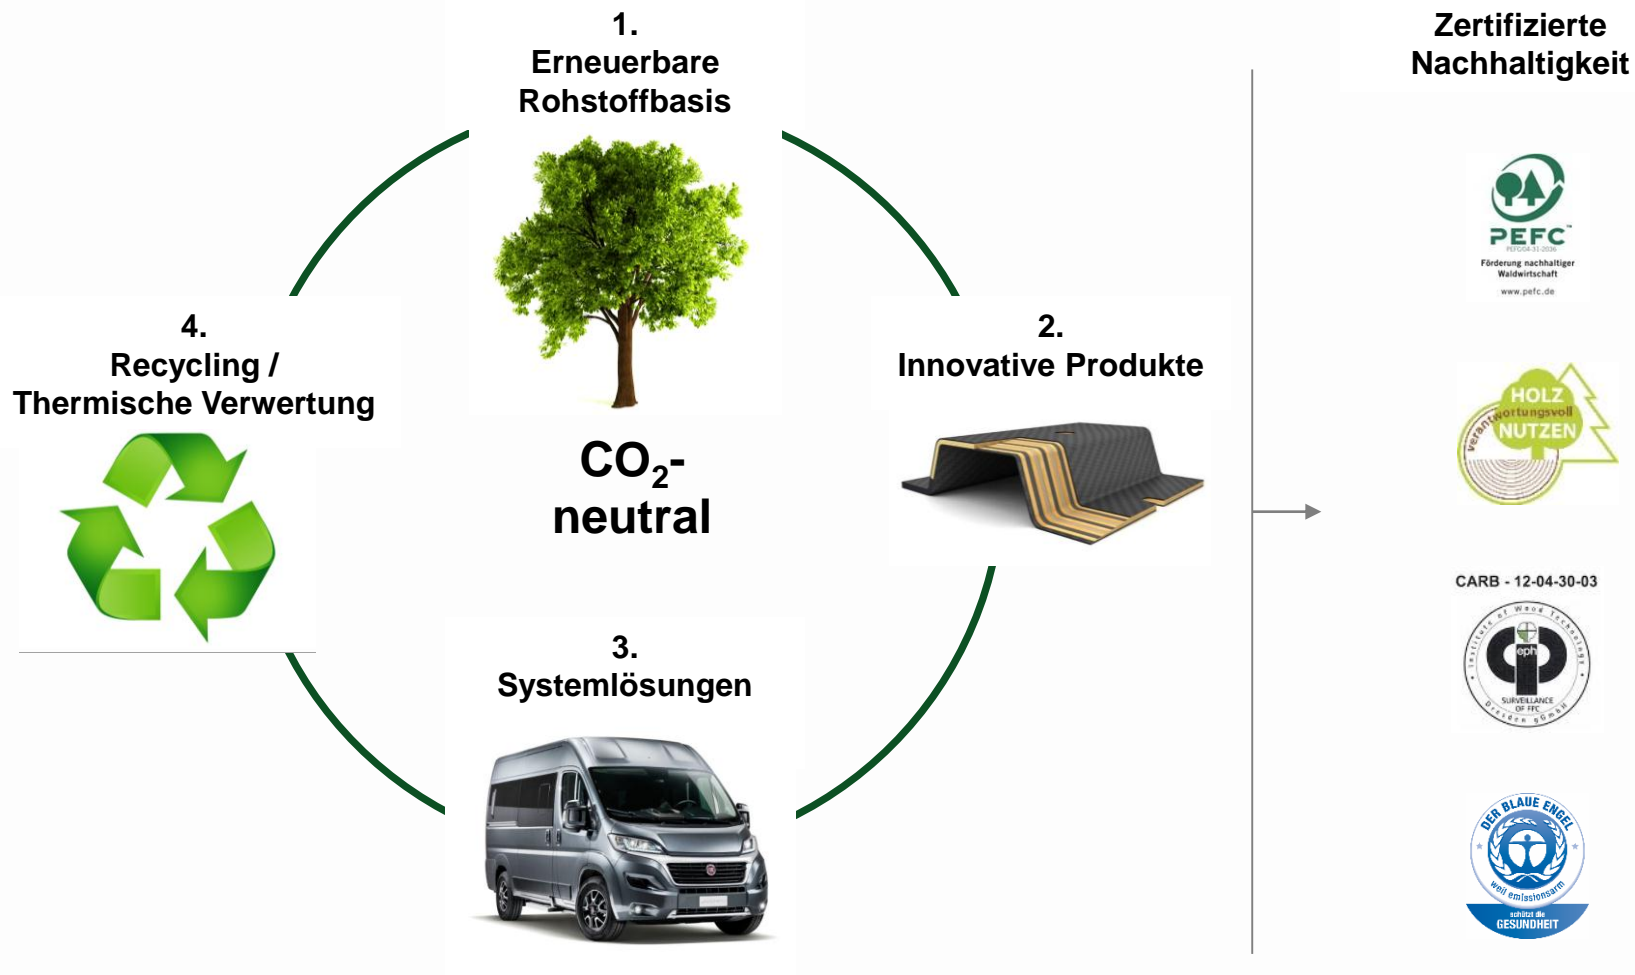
1.
Erneuerbare Rohstoffbasis

Zertifizierte Nachhaltigkeit

PEFC
PEFC/04-31-2036
Förderung nachhaltiger Waldwirtschaft
www.pefc.de

4.
Recycling / Thermische Verwertung

2.
Innovative Produkte

HOLZ
verantwortungsvoll
NUTZEN

$CO_2$-
neutral

CARB - 12-04-30-03

Institute of Wood Technology
eph
SURVEILLANCE OF FFC
Dresden GmbH

3.
Systemlösungen

DER BLAUE ENGEL
weil emissionsarm
schützt die GESUNDHEIT